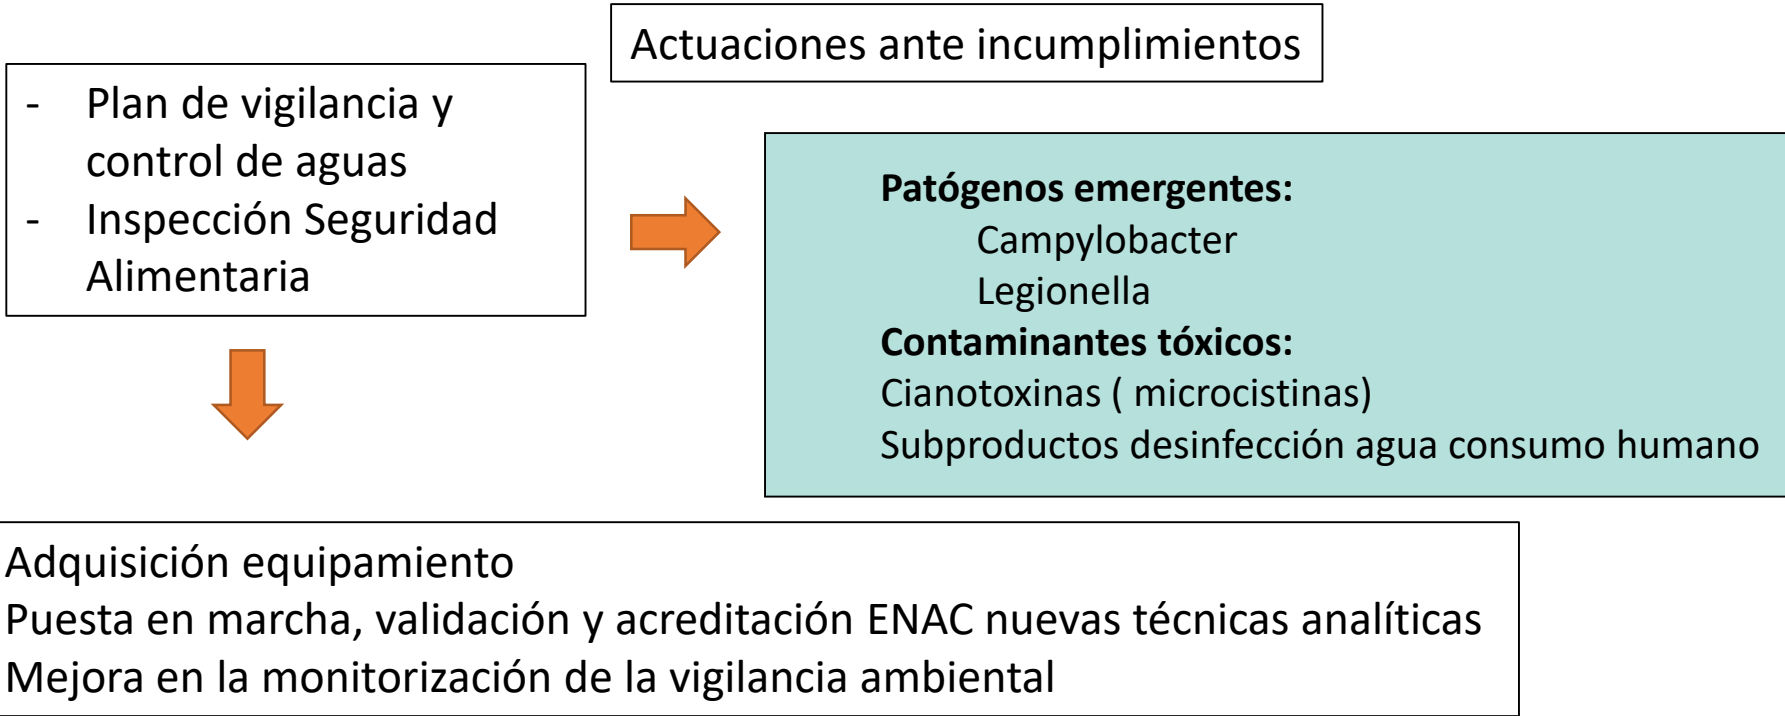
Actuaciones ante incumplimientos

- Plan de vigilancia y control de aguas
- Inspección Seguridad Alimentaria

**Patógenos emergentes:**
Campylobacter
Legionella
**Contaminantes tóxicos:**
Cianotoxinas ( microcistinas)
Subproductos desinfección agua consumo humano

Adquisición equipamiento
Puesta en marcha, validación y acreditación ENAC nuevas técnicas analíticas
Mejora en la monitorización de la vigilancia ambiental